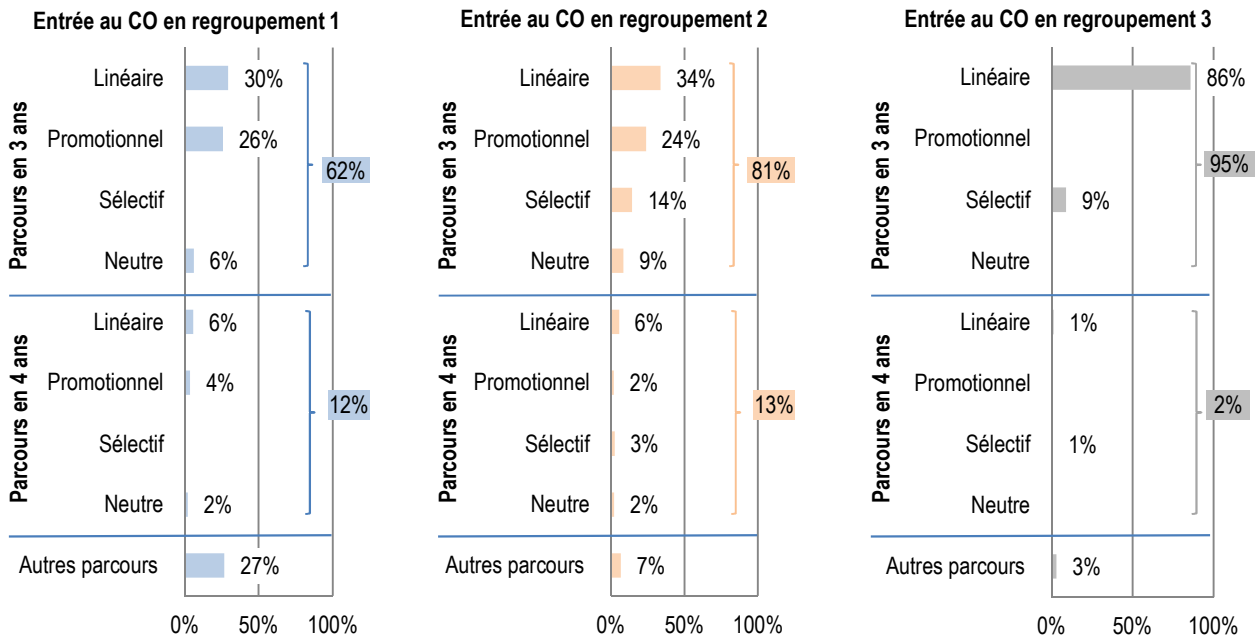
Entrée au CO en regroupement 1

Parcours en 3 ans
Linéaire 30%
Promotionnel 26%
Sélectif
Neutre 6%
62%

Parcours en 4 ans
Linéaire 6%
Promotionnel 4%
Sélectif
Neutre 2%
12%

Autres parcours 27%

0% 50% 100%

Entrée au CO en regroupement 2

Parcours en 3 ans
Linéaire 34%
Promotionnel 24%
Sélectif 14%
Neutre 9%
81%

Parcours en 4 ans
Linéaire 6%
Promotionnel 2%
Sélectif 3%
Neutre 2%
13%

Autres parcours 7%

0% 50% 100%

Entrée au CO en regroupement 3

Parcours en 3 ans
Linéaire 86%
Promotionnel
Sélectif 9%
Neutre
95%

Parcours en 4 ans
Linéaire 1%
Promotionnel
Sélectif 1%
Neutre
2%

Autres parcours 3%

0% 50% 100%